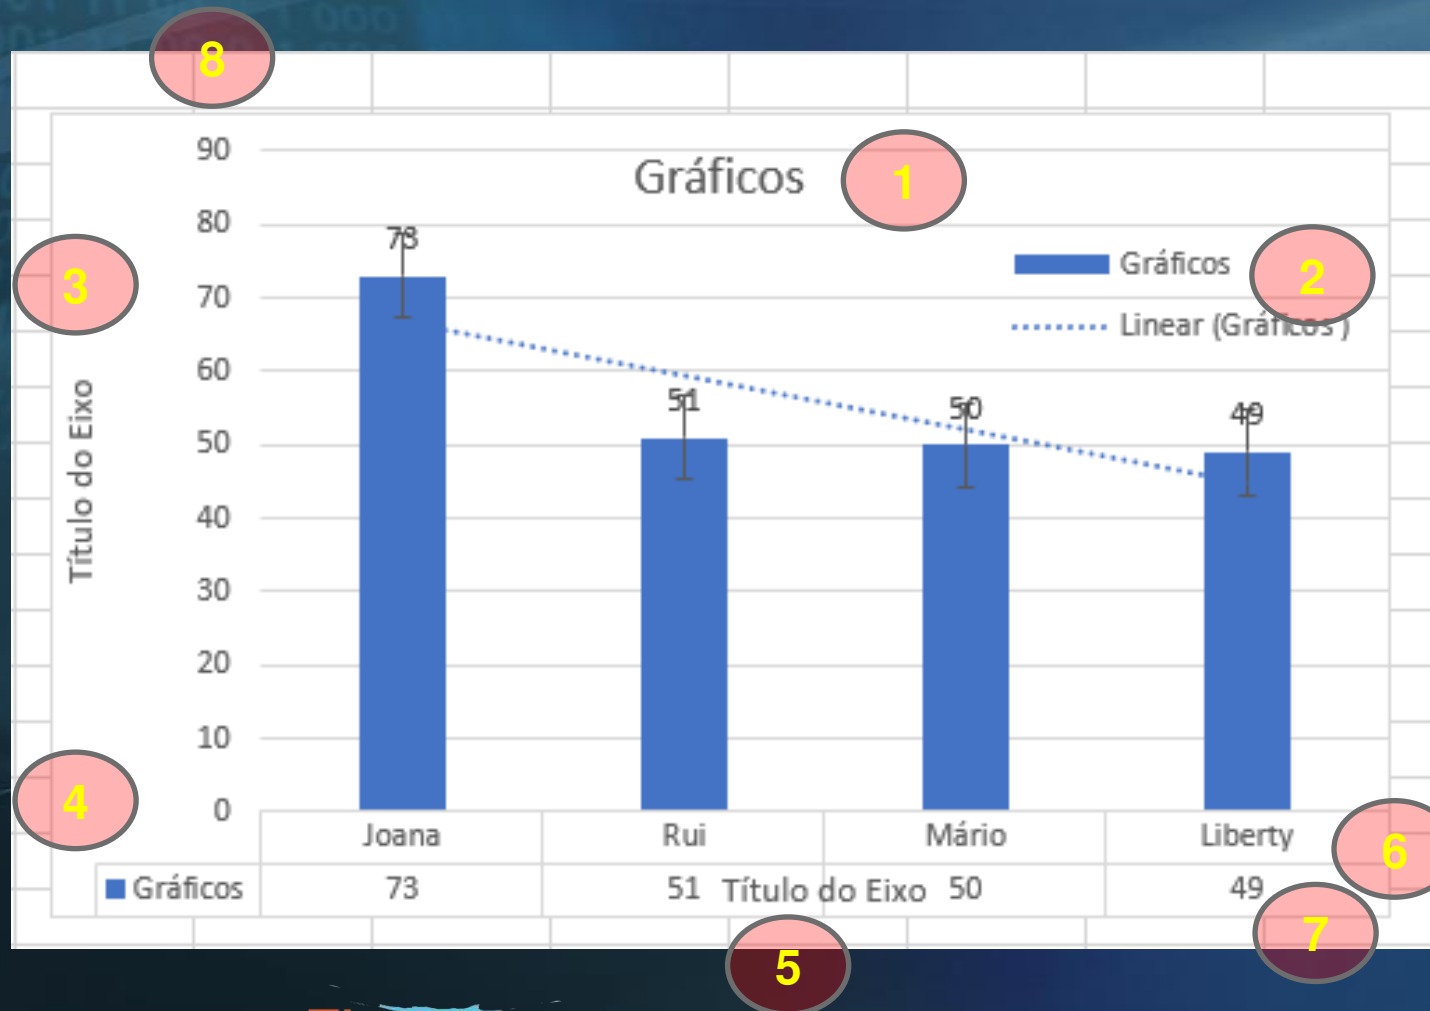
8

Gráficos

1

90
80
70
60
50
40
30
20
10
0

73
51
50
49

Gráficos
Linear (Gráficos)

2

3

Título do Eixo

4

| | Joana | Rui | Mário | Liberty |
|---|---|---|---|---|
| Gráficos | 73 | 51 | 50 | 49 |

Título do Eixo

5

6

7